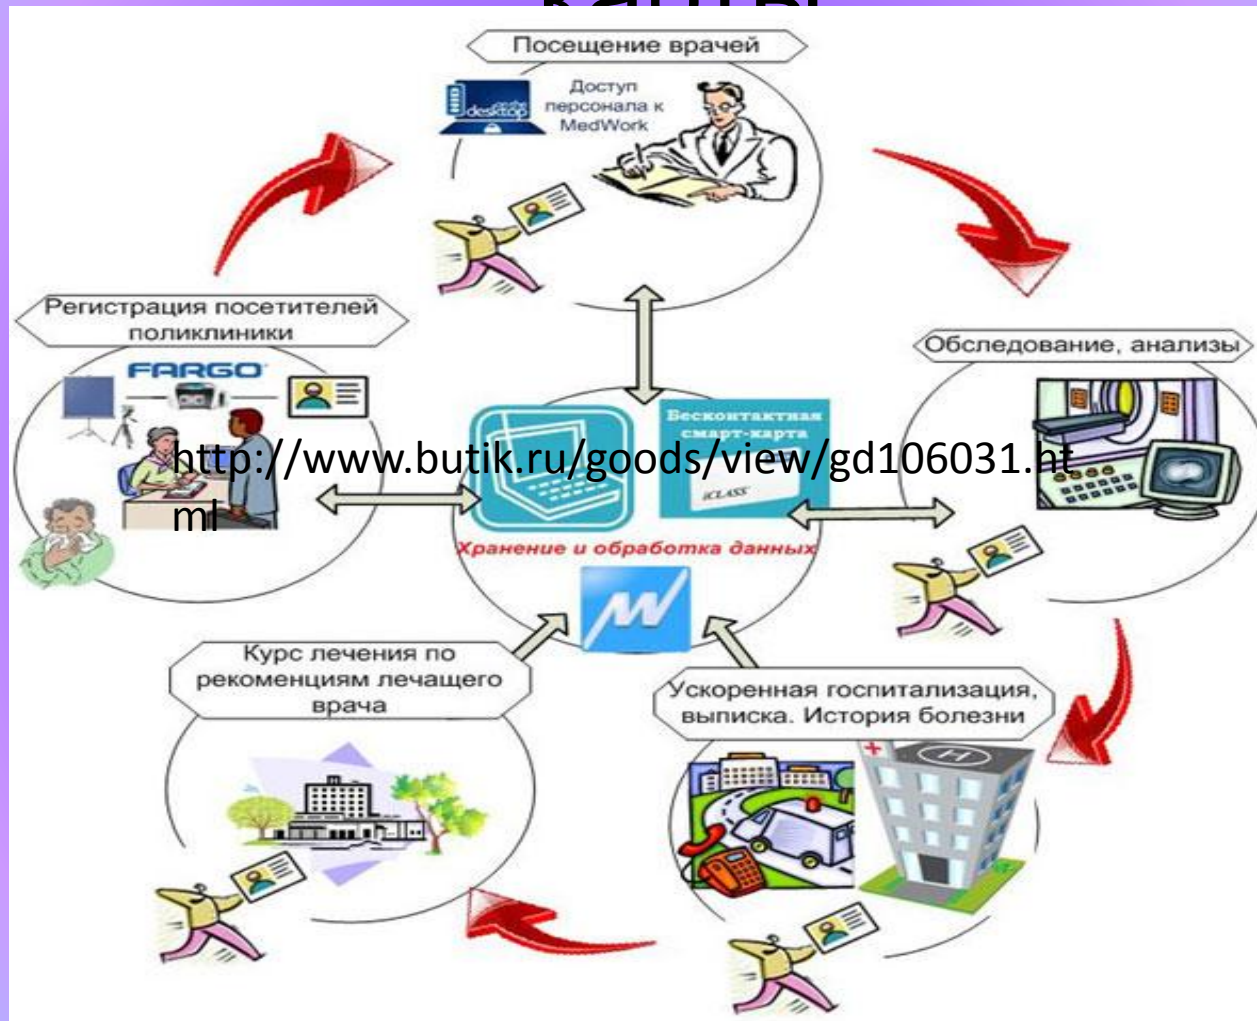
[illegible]

Посещение врачей

desktop

Доступ персонала к MedWork

Регистрация посетителей поликлиники

FARGO

Обследование, анализы

Бесконтактная смарт-карта

iCLASS

http://www.butik.ru/goods/view/gd106031.html

Хранение и обработка данных

Курс лечения по рекоменциям лечащего врача

Ускоренная госпитализация, выписка. История болезни

H